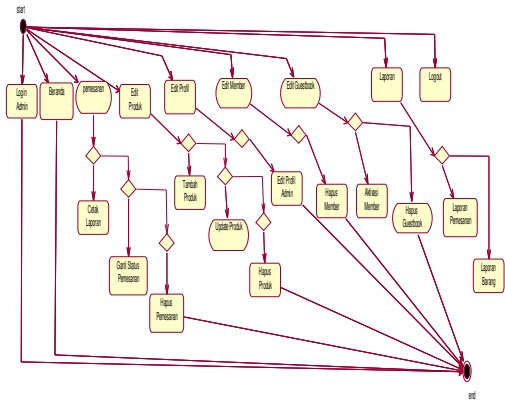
start

Login Admin

Beranda

pemesanan

Edit Produk

Edit Profil

Edit Member

Edit Guestbook

Laporan

Logout

Cetak Laporan

Ganti Status Pemesanan

Hapus Pemesanan

Tambah Produk

Update Produk

Hapus Produk

Edit Profil Admin

Hapus Member

Aktivasi Member

Hapus Guestbook

Laporan Pemesanan

Laporan Barang

end